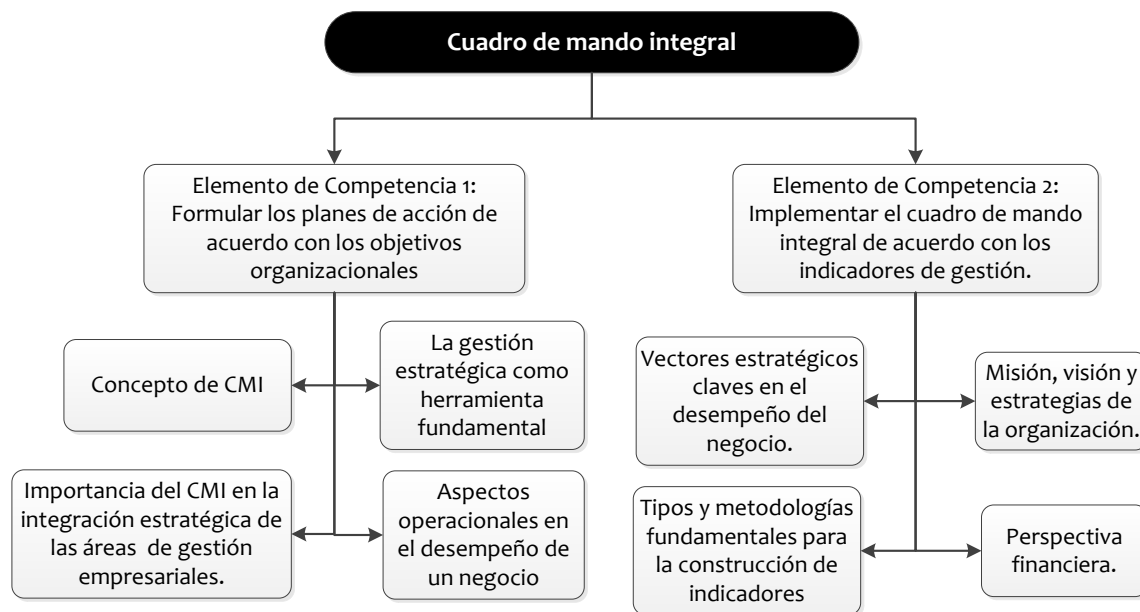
Cuadro de mando integral

Elemento de Competencia 1: Formular los planes de acción de acuerdo con los objetivos organizacionales

Concepto de CMI

La gestión estratégica como herramienta fundamental

Importancia del CMI en la integración estratégica de las áreas de gestión empresariales.

Aspectos operacionales en el desempeño de un negocio

Elemento de Competencia 2: Implementar el cuadro de mando integral de acuerdo con los indicadores de gestión.

Vectores estratégicos claves en el desempeño del negocio.

Misión, visión y estrategias de la organización.

Tipos y metodologías fundamentales para la construcción de indicadores

Perspectiva financiera.